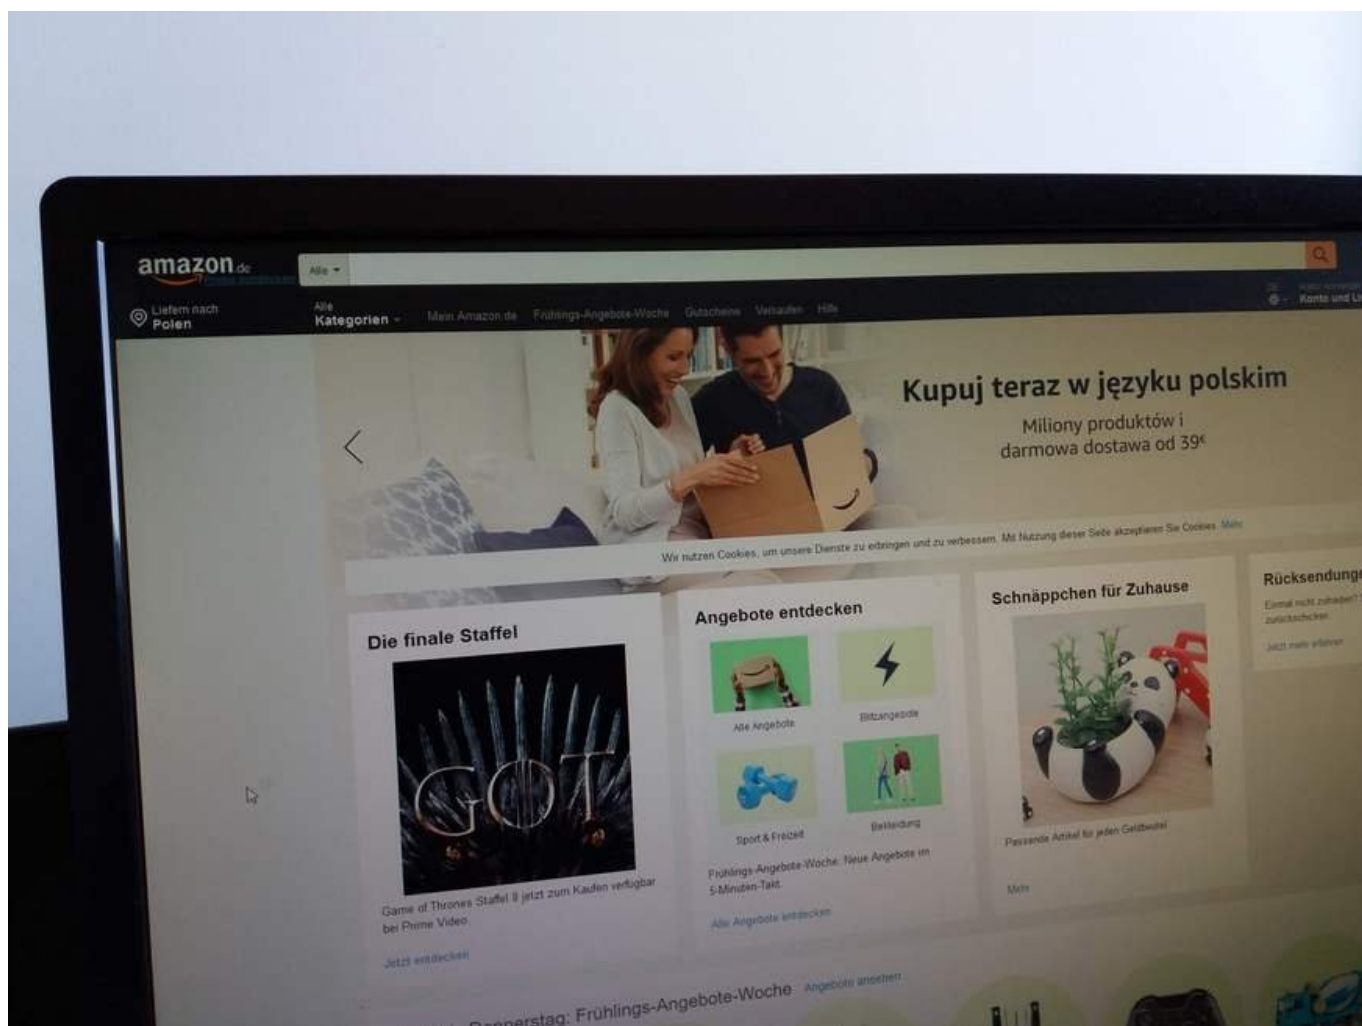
amazon.de

Alle

Liefern nach Polen

Alle Kategorien

Mein Amazon.de Frühlings-Angebote-Woche Gutscheine Verkaufen Hilfe

Konto und Li

Kupuj teraz w języku polskim

Miliony produktów i darmowa dostawa od 39€

Wir nutzen Cookies, um unsere Dienste zu erbringen und zu verbessern. Mit Nutzung dieser Seite akzeptieren Sie Cookies. Mehr

Die finale Staffel

GOT

Game of Thrones Staffel 8 jetzt zum Kaufen verfügbar bei Prime Video.

Jetzt entdecken

Angebote entdecken

Alle Angebote

Blitzangebote

Sport & Freizeit

Bekleidung

Frühlings-Angebote-Woche: Neue Angebote im 5-Minuten-Takt

Alle Angebote entdecken

Schnäppchen für Zuhause

Passende Artikel für jeden Geldbeutel

Mehr

Rücksendunge

Einmal nicht zufrieden? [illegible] zurückschicken.

Jetzt mehr erfahren

Donnerstag: Frühlings-Angebote-Woche Angebote ansehen